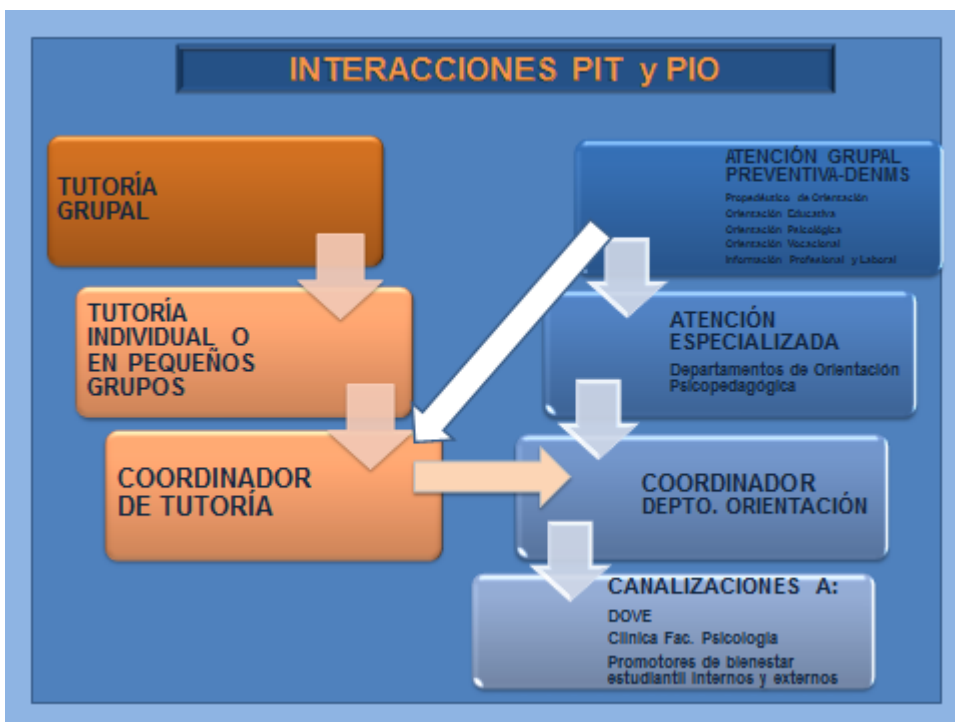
INTERACCIONES PIT y PIO

TUTORÍA GRUPAL

TUTORÍA INDIVIDUAL O EN PEQUEÑOS GRUPOS

COORDINADOR DE TUTORÍA

ATENCIÓN GRUPAL PREVENTIVA-DENMS

Propedéutica de Orientación
Orientación Educativa
Orientación Psicológica
Orientación Vocacional
Información Profesional y Laboral

ATENCIÓN ESPECIALIZADA

Departamentos de Orientación Psicopedagógica

COORDINADOR DEPTO. ORIENTACIÓN

CANALIZACIONES A:

DOVE
Clínica Fac. Psicología
Promotores de bienestar estudiantil internos y externos